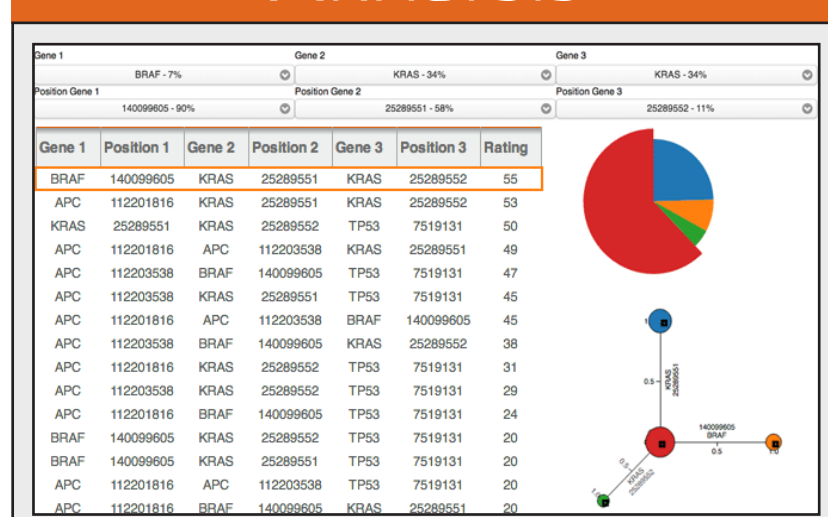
Gene 1
BRAF - 7%
Gene 2
KRAS - 34%
Gene 3
KRAS - 34%
Position Gene 1
140099605 - 90%
Position Gene 2
25289551 - 58%
Position Gene 3
25289552 - 11%

| Gene 1 | Position 1 | Gene 2 | Position 2 | Gene 3 | Position 3 | Rating |
|---|---|---|---|---|---|---|
| BRAF | 140099605 | KRAS | 25289551 | KRAS | 25289552 | 55 |
| APC | 112201816 | KRAS | 25289551 | KRAS | 25289552 | 53 |
| KRAS | 25289551 | KRAS | 25289552 | TP53 | 7519131 | 50 |
| APC | 112201816 | APC | 112203538 | KRAS | 25289551 | 49 |
| APC | 112203538 | BRAF | 140099605 | TP53 | 7519131 | 47 |
| APC | 112203538 | KRAS | 25289551 | TP53 | 7519131 | 45 |
| APC | 112201816 | APC | 112203538 | BRAF | 140099605 | 45 |
| APC | 112203538 | BRAF | 140099605 | KRAS | 25289552 | 38 |
| APC | 112201816 | KRAS | 25289552 | TP53 | 7519131 | 31 |
| APC | 112203538 | KRAS | 25289552 | TP53 | 7519131 | 29 |
| APC | 112201816 | BRAF | 140099605 | TP53 | 7519131 | 24 |
| BRAF | 140099605 | KRAS | 25289552 | TP53 | 7519131 | 20 |
| BRAF | 140099605 | KRAS | 25289551 | TP53 | 7519131 | 20 |
| APC | 112201816 | APC | 112203538 | TP53 | 7519131 | 20 |
| APC | 112201816 | BRAF | 140099605 | KRAS | 25289551 | 20 |

1
0.5
KRAS
25289551
140099605
BRAF
0.5
1.0
0.5
KRAS
25289552
1.0